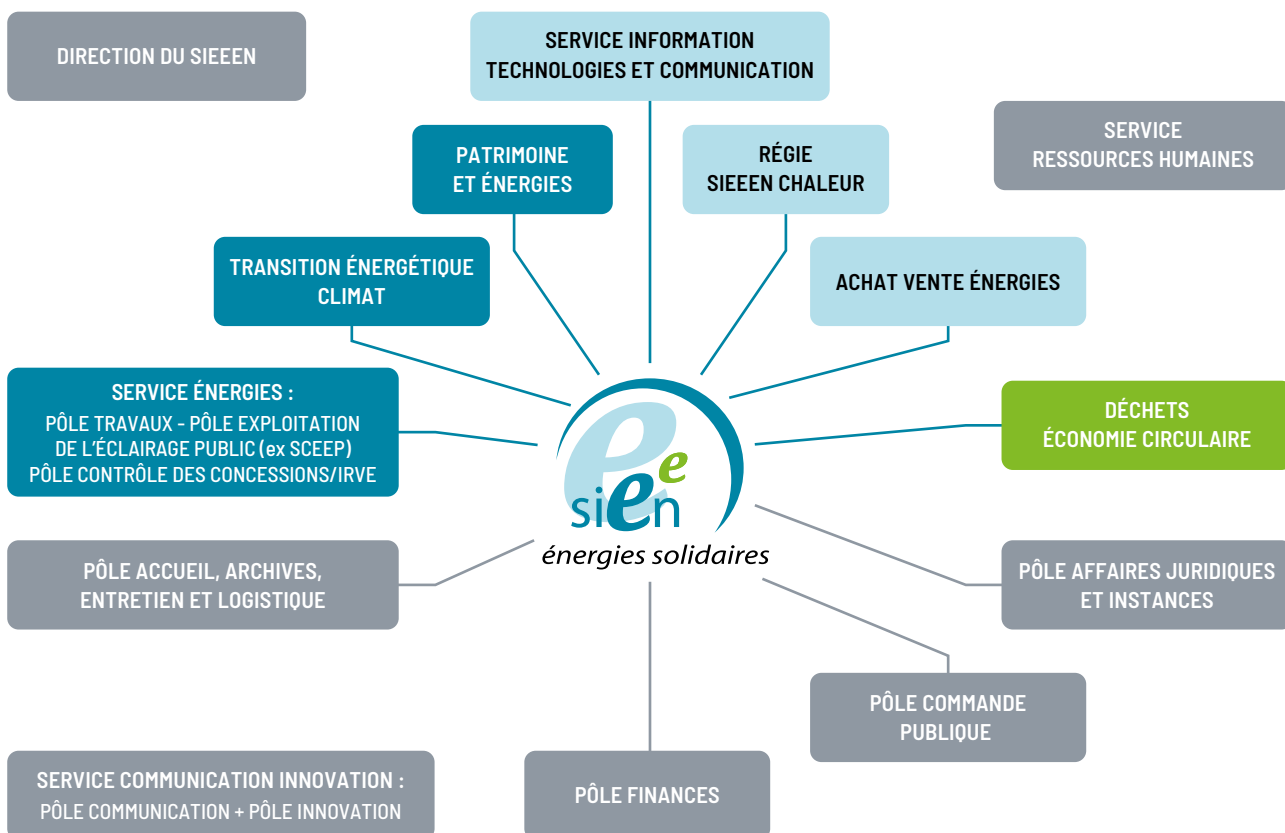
DIRECTION DU SIEEEN

SERVICE INFORMATION TECHNOLOGIES ET COMMUNICATION

SERVICE RESSOURCES HUMAINES

PATRIMOINE ET ÉNERGIES

RÉGIE SIEEEN CHALEUR

TRANSITION ÉNERGÉTIQUE CLIMAT

ACHAT VENTE ÉNERGIES

SERVICE ÉNERGIES :
PÔLE TRAVAUX - PÔLE EXPLOITATION DE L'ÉCLAIRAGE PUBLIC (ex SCEEP)
PÔLE CONTRÔLE DES CONCESSIONS/IRVE

DÉCHETS ÉCONOMIE CIRCULAIRE

e
sien
énergies solidaires

PÔLE ACCUEIL, ARCHIVES, ENTRETIEN ET LOGISTIQUE

PÔLE AFFAIRES JURIDIQUES ET INSTANCES

PÔLE COMMANDE PUBLIQUE

SERVICE COMMUNICATION INNOVATION :
PÔLE COMMUNICATION + PÔLE INNOVATION

PÔLE FINANCES